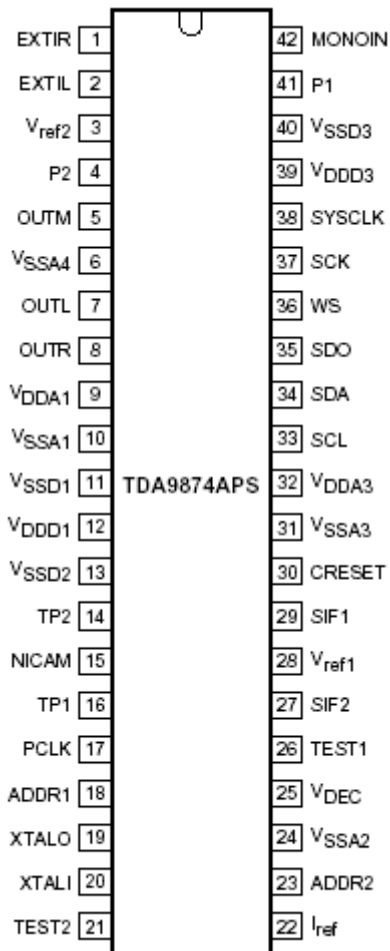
EXTIR 1
EXTIL 2
$V_{ref2}$ 3
P2 4
OUTM 5
$V_{SSA4}$ 6
OUTL 7
OUTR 8
$V_{DDA1}$ 9
$V_{SSA1}$ 10
$V_{SSD1}$ 11
$V_{DDD1}$ 12
$V_{SSD2}$ 13
TP2 14
NICAM 15
TP1 16
PCLK 17
ADDR1 18
XTALO 19
XTALI 20
TEST2 21

TDA9874APS

42 MONOIN
41 P1
40 $V_{SSD3}$
39 $V_{DDD3}$
38 SYSCLK
37 SCK
36 WS
35 SDO
34 SDA
33 SCL
32 $V_{DDA3}$
31 $V_{SSA3}$
30 CRESET
29 SIF1
28 $V_{ref1}$
27 SIF2
26 TEST1
25 $V_{DEC}$
24 $V_{SSA2}$
23 ADDR2
22 $I_{ref}$